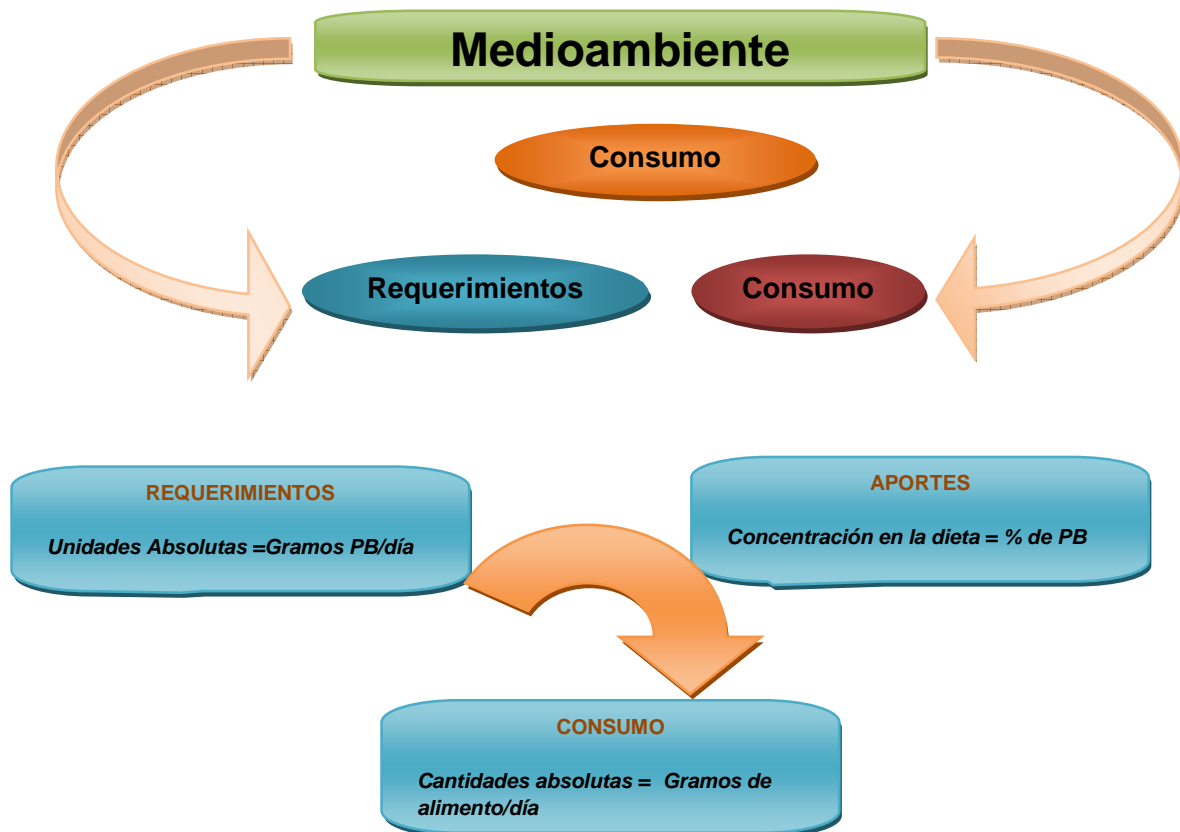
Medioambiente

Consumo

Requerimientos

Consumo

REQUERIMIENTOS

Unidades Absolutas =Gramos PB/día

APORTES

Concentración en la dieta = % de PB

CONSUMO

Cantidades absolutas = Gramos de alimento/día